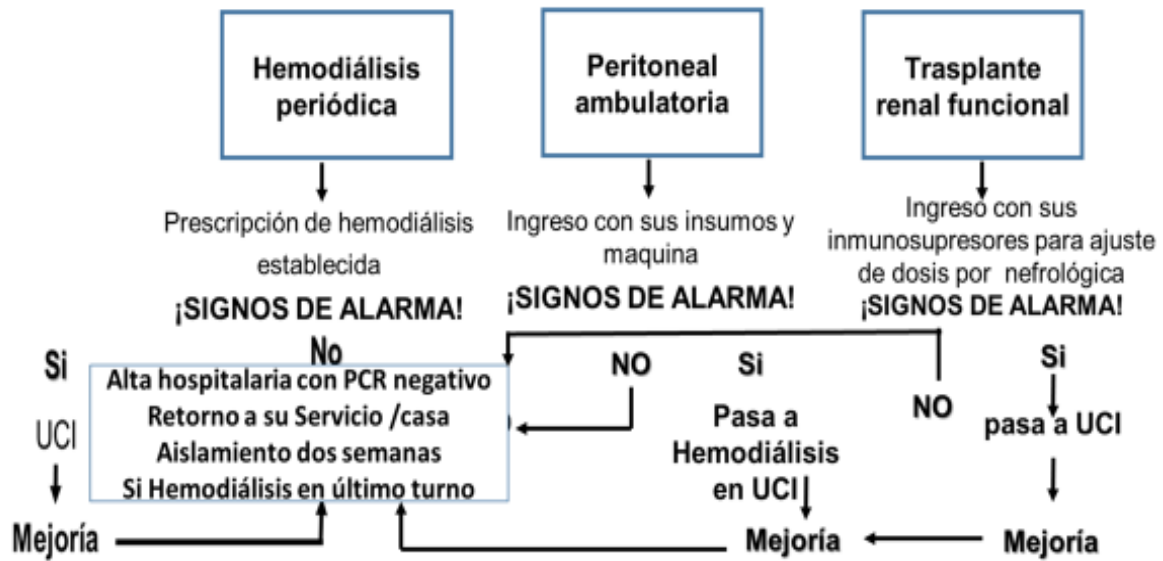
Hemodiálisis periódica

Peritoneal ambulatoria

Trasplante renal funcional

Prescripción de hemodiálisis establecida

¡SIGNOS DE ALARMA!

No

Ingreso con sus insumos y maquina

¡SIGNOS DE ALARMA!

Ingreso con sus inmunosupresores para ajuste de dosis por nefrológica

¡SIGNOS DE ALARMA!

Si

UCI

Mejoría

Alta hospitalaria con PCR negativo
Retorno a su Servicio /casa
Aislamiento dos semanas
Si Hemodiálisis en último turno

NO

Si

Pasa a Hemodiálisis en UCI

Mejoría

NO

Si

pasa a UCI

Mejoría